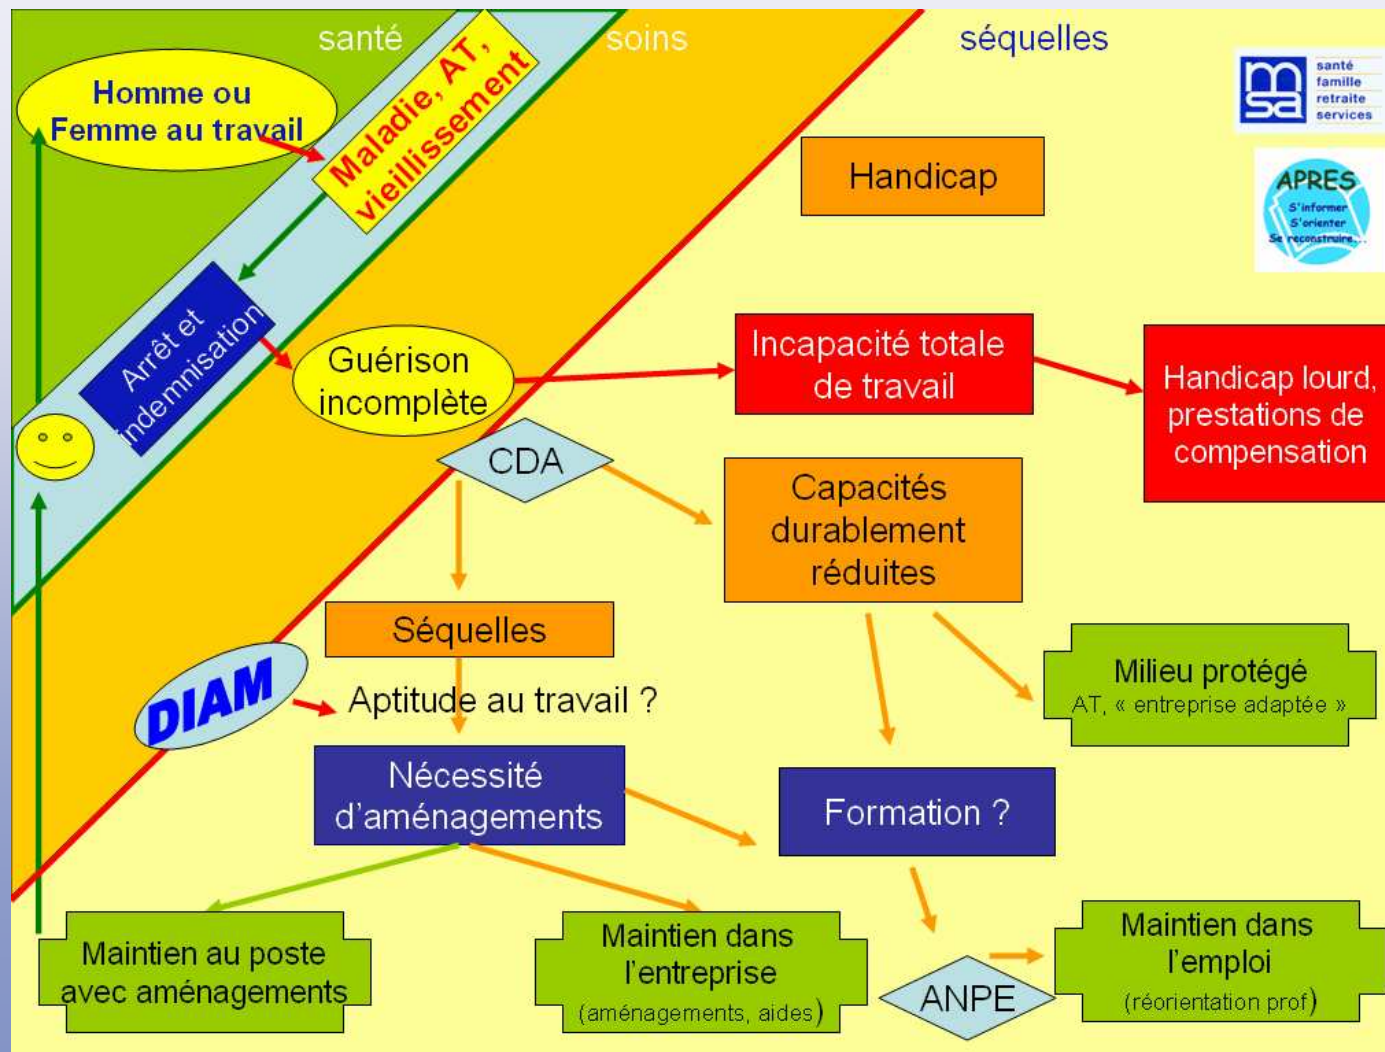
santé

soins

séquelles

santé famille retraite services

APRES
S'informer
S'orienter
Se reconstruire...

Homme ou Femme au travail

Maladie, AT, vieillissement

Arrêt et indemnisation

Handicap

Guérison incomplète

Incapacité totale de travail

Handicap lourd, prestations de compensation

CDA

Capacités durablement réduites

Séquelles

Milieu protégé
AT, « entreprise adaptée »

DIAM

Aptitude au travail ?

Nécessité d'aménagements

Formation ?

Maintien au poste avec aménagements

Maintien dans l'entreprise
(aménagements, aides)

ANPE

Maintien dans l'emploi
(réorientation prof)